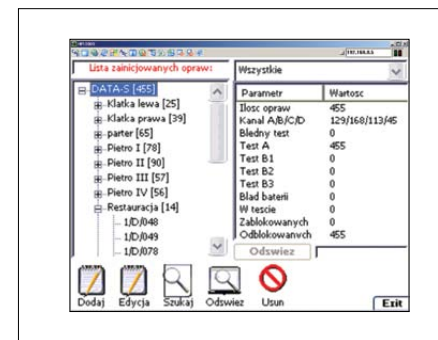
Lista zainicjowanych opraw:

DATA-S [455]
Klatka lewa [25]
Klatka prawa [39]
parter [65]
Pietro I [78]
Pietro II [90]
Pietro III [57]
Pietro IV [56]
Restauracja [14]
1/D/048
1/D/049
1/D/078

Wszystkie

| Parametr | Wartosc |
|---|---|
| Ilosc opraw | 455 |
| Kanal A/B/C/D | 129/168/113/45 |
| Bledny test | 0 |
| Test A | 455 |
| Test B1 | 0 |
| Test B2 | 0 |
| Test B3 | 0 |
| Blad baterii | 0 |
| W tescie | 0 |
| Zablokowanych | 0 |
| Odblokowanych | 455 |

Odswiez

Dodaj Edycja Szukaj Odswiez Usun Exit